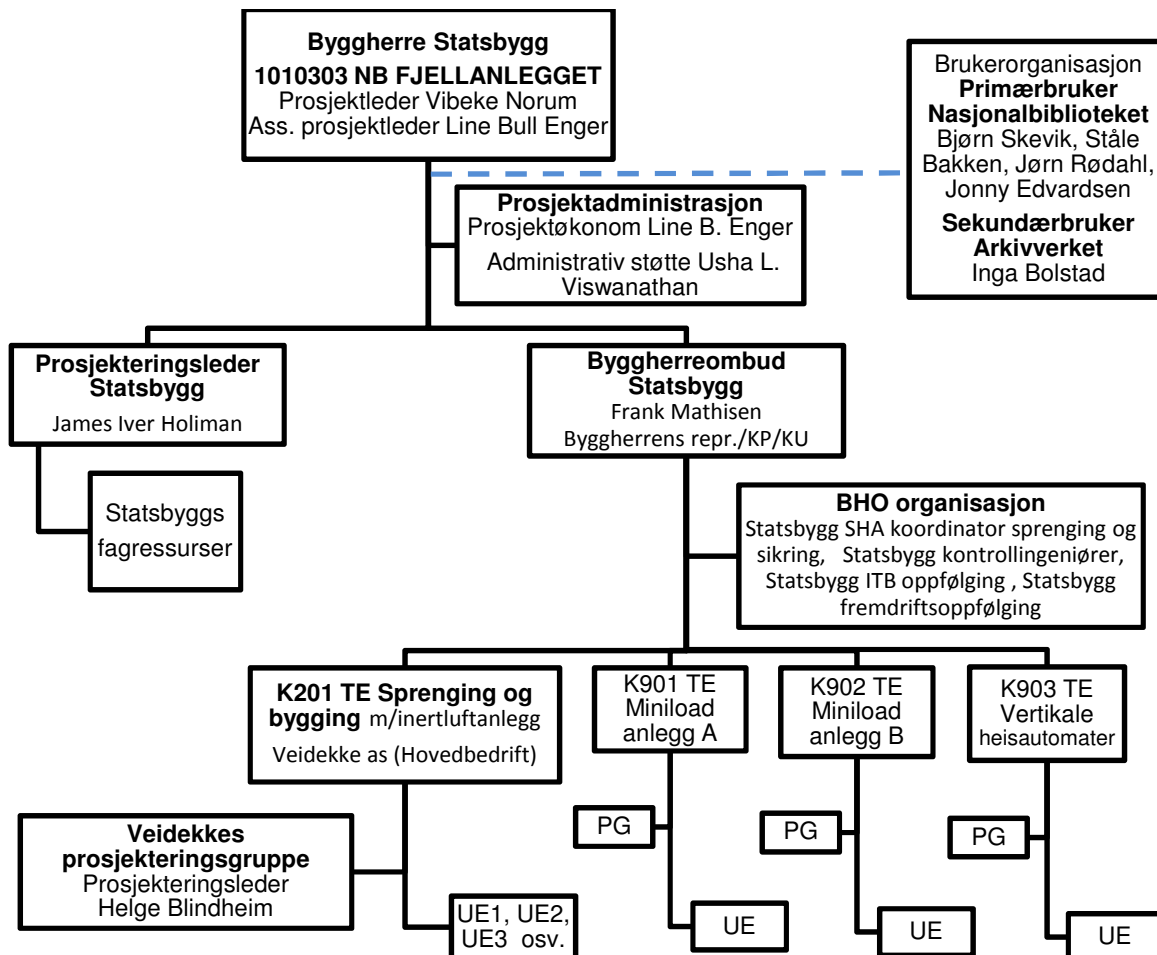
Byggherre Statsbygg
1010303 NB FJELLANLEGGET
Prosjektleder Vibeke Norum
Ass. prosjektleder Line Bull Enger

Brukerorganisasjon
Primærbruker
Nasjonalbiblioteket
Bjørn Skevik, Ståle Bakken, Jørn Rødahl, Jonny Edvardsen
Sekundærbruker
Arkivverket
Inga Bolstad

Prosjektadministrasjon
Prosjektøkonom Line B. Enger
Administrativ støtte Usha L. Viswanathan

Prosjekteringsleder Statsbygg
James Iver Holiman

Statsbyggs fagressurser

Byggherreombud Statsbygg
Frank Mathisen
Byggherrens repr./KP/KU

BHO organisasjon
Statsbygg SHA koordinator sprenging og sikring, Statsbygg kontrollingeniörer, Statsbygg ITB oppfølging , Statsbygg fremdriftsoppfølging

K201 TE Sprenging og bygging m/inertluftanlegg
Veidekke as (Hovedbedrift)

K901 TE Miniload anlegg A

K902 TE Miniload anlegg B

K903 TE Vertikale heisautomater

PG

PG

PG

Veidekkes prosjekteringsgruppe
Prosjekteringsleder
Helge Blindheim

UE1, UE2, UE3 osv.

UE

UE

UE